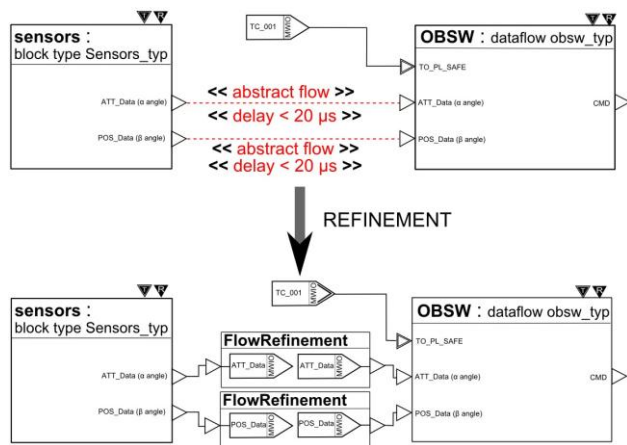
sensors :
block type Sensors_typ

ATT_Data (α angle)

POS_Data (β angle)

TC_001 MWIO

OBSW : dataflow obsw_typ

TO_PL_SAFE

ATT_Data (α angle)

POS_Data (β angle)

CMD

<< abstract flow >>
<< delay < 20 μs >>

<< abstract flow >>
<< delay < 20 μs >>

REFINEMENT

sensors :
block type Sensors_typ

ATT_Data (α angle)

POS_Data (β angle)

TC_001 MWIO

FlowRefinement

ATT_Data MWIO

ATT_Data MWIO

FlowRefinement

POS_Data MWIO

POS_Data MWIO

OBSW : dataflow obsw_typ

TO_PL_SAFE

ATT_Data (α angle)

POS_Data (β angle)

CMD